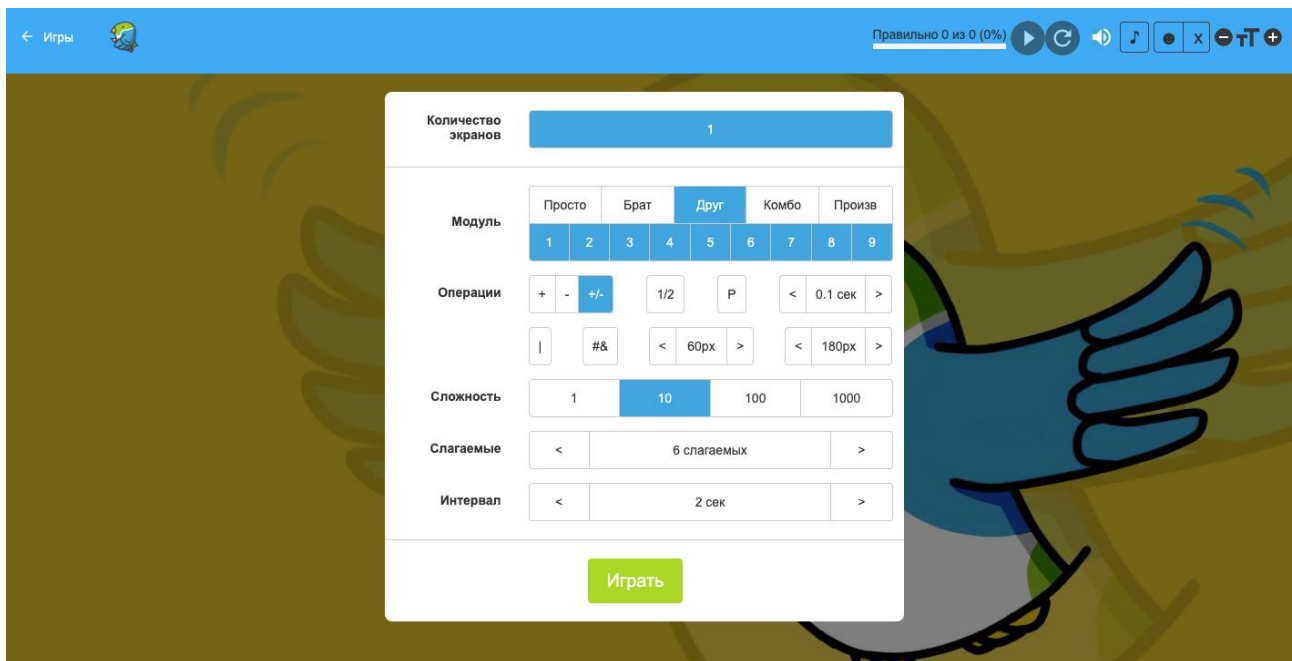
← Игры

Правильно 0 из 0 (0%)

♪ ● x

Количество экранов

1

Модуль

| Просто | Брат | Друг | Комбо | Произв |
|---|---|---|---|---|

| 1 | 2 | 3 | 4 | 5 | 6 | 7 | 8 | 9 |
|---|---|---|---|---|---|---|---|---|

Операции

+ - +/- 1/2 Р < 0.1 сек >

| #& < 60px > < 180px >

Сложность

| 1 | 10 | 100 | 1000 |
|---|---|---|---|

Слагаемые

< 6 слагаемых >

Интервал

< 2 сек >

Играть